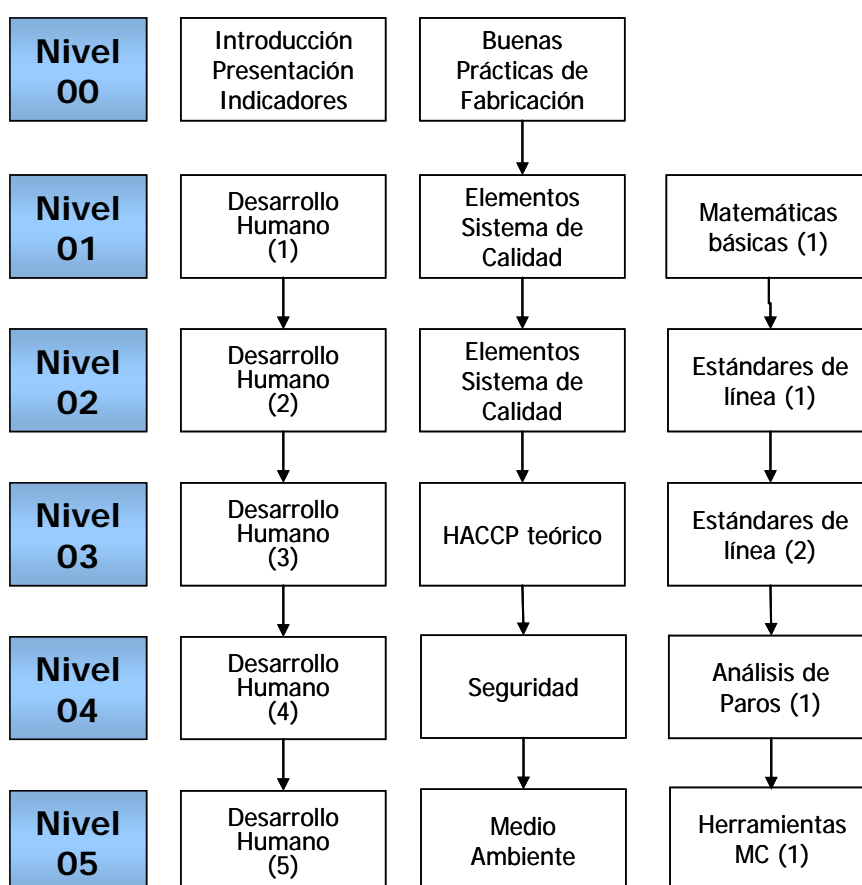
Nivel 00

Introducción Presentación Indicadores

Buenas Prácticas de Fabricación

Nivel 01

Desarrollo Humano (1)

Elementos Sistema de Calidad

Matemáticas básicas (1)

Nivel 02

Desarrollo Humano (2)

Elementos Sistema de Calidad

Estándares de línea (1)

Nivel 03

Desarrollo Humano (3)

HACCP teórico

Estándares de línea (2)

Nivel 04

Desarrollo Humano (4)

Seguridad

Análisis de Paros (1)

Nivel 05

Desarrollo Humano (5)

Medio Ambiente

Herramientas MC (1)